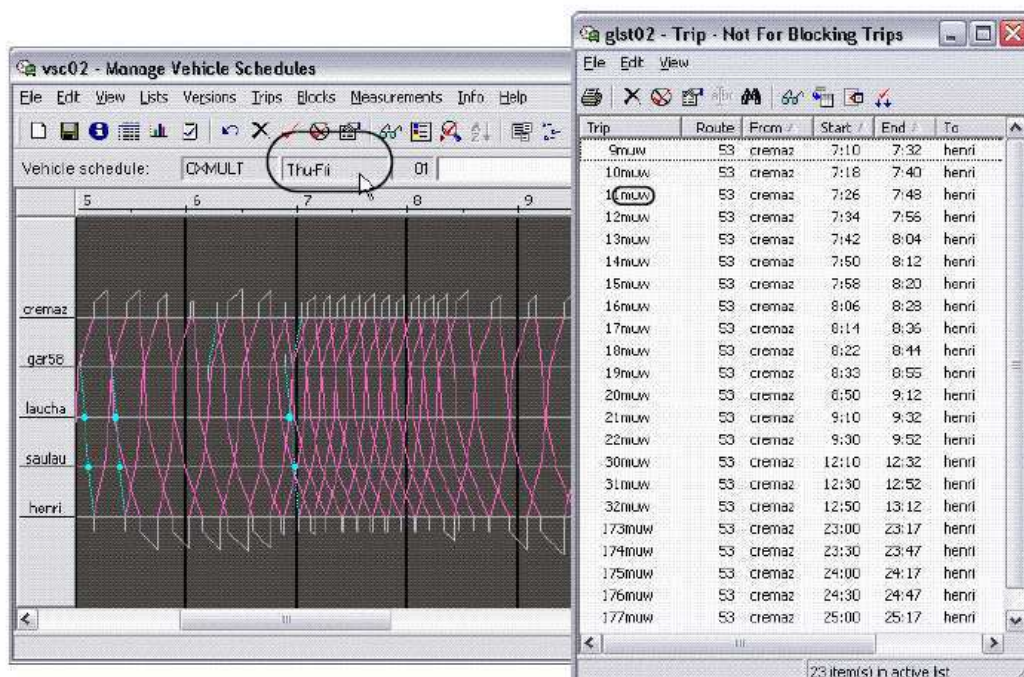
vsc02 - Manage Vehicle Schedules

File Edit View Lists Versions Trips Blocks Measurements Info Help

Vehicle schedule: CXMULT Thu-Fri 01

5 6 7 8 9

cremaz
gar58
laucha
saulau
henri

glst02 - Trip - Not For Blocking Trips

File Edit View

| Trip | Route | From | Start | End | To |
|---|---|---|---|---|---|
| 9muw | 53 | cremaz | 7:10 | 7:32 | henri |
| 10muw | 53 | cremaz | 7:18 | 7:40 | henri |
| 11muw | 53 | cremaz | 7:26 | 7:48 | henri |
| 12muw | 53 | cremaz | 7:34 | 7:56 | henri |
| 13muw | 53 | cremaz | 7:42 | 8:04 | henri |
| 14muw | 53 | cremaz | 7:50 | 8:12 | henri |
| 15muw | 53 | cremaz | 7:58 | 8:20 | henri |
| 16muw | 53 | cremaz | 8:06 | 8:28 | henri |
| 17muw | 53 | cremaz | 8:14 | 8:36 | henri |
| 18muw | 53 | cremaz | 8:22 | 8:44 | henri |
| 19muw | 53 | cremaz | 8:33 | 8:55 | henri |
| 20muw | 53 | cremaz | 8:50 | 9:12 | henri |
| 21muw | 53 | cremaz | 9:10 | 9:32 | henri |
| 22muw | 53 | cremaz | 9:30 | 9:52 | henri |
| 30muw | 53 | cremaz | 12:10 | 12:32 | henri |
| 31muw | 53 | cremaz | 12:30 | 12:52 | henri |
| 32muw | 53 | cremaz | 12:50 | 13:12 | henri |
| 173muw | 53 | cremaz | 23:00 | 23:17 | henri |
| 174muw | 53 | cremaz | 23:30 | 23:47 | henri |
| 175muw | 53 | cremaz | 24:00 | 24:17 | henri |
| 176muw | 53 | cremaz | 24:30 | 24:47 | henri |
| 177muw | 53 | cremaz | 25:00 | 25:17 | henri |

23 item(s) in active list